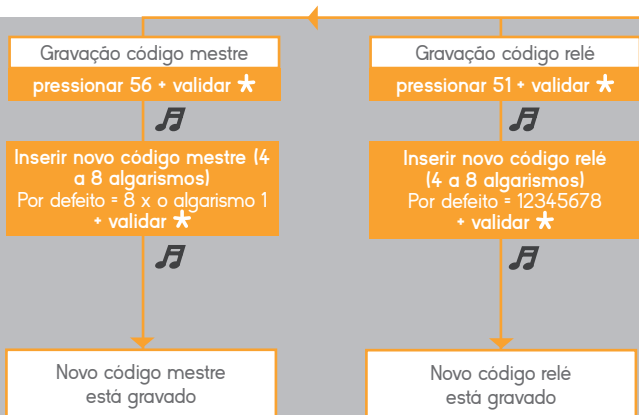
Gravação código mestre
pressionar 56 + validar *

Inserir novo código mestre (4 a 8 algarismos)
Por defeito = 8 x o algarismo 1
+ validar *

Novo código mestre está gravado

Gravação código relé
pressionar 51 + validar *

Inserir novo código relé (4 a 8 algarismos)
Por defeito = 12345678
+ validar *

Novo código relé está gravado